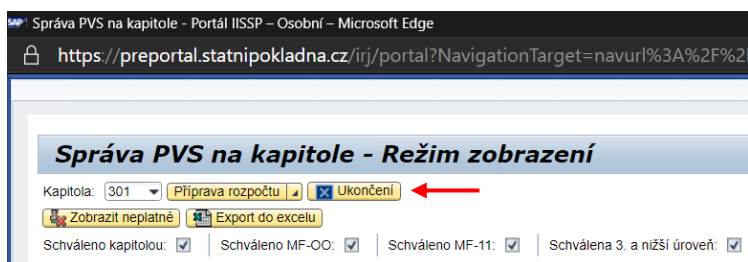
Správa PVS na kapitole - Portál IISSP – Osobní – Microsoft Edge

https://preportal.statnipokladna.cz/irj/portal?NavigationTarget=navurl%3A%2F%2

Správa PVS na kapitole - Režim zobrazení

Kapitola: 301 Příprava rozpočtu Ukončení

Zobrazit neplatné Export do excelu

Schváleno kapitolou: Schváleno MF-OO: Schváleno MF-11: Schválena 3. a nižší úroveň: